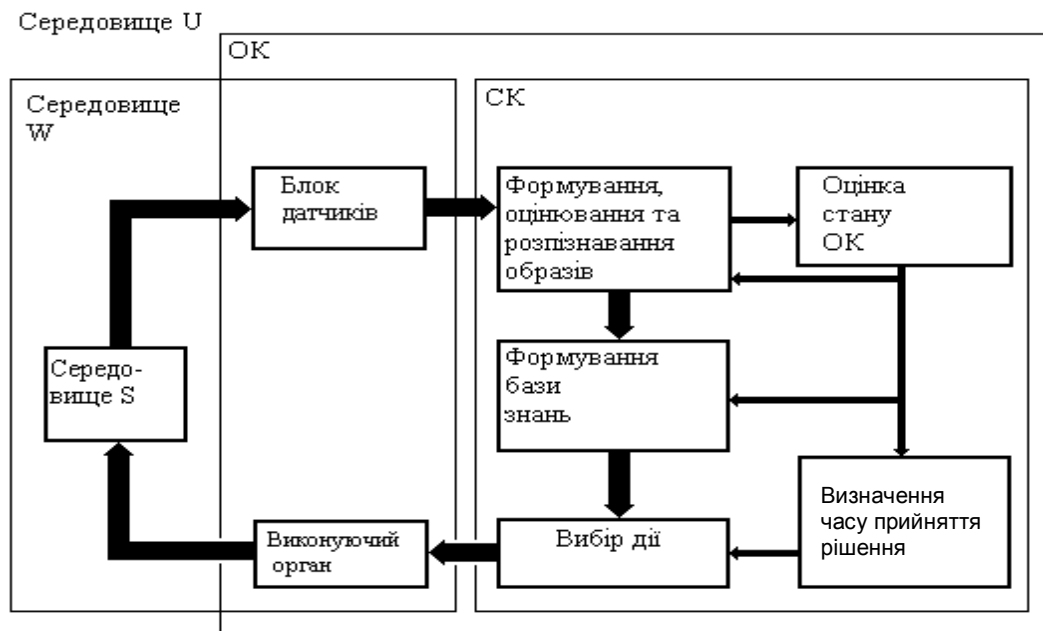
Середовище U

ОК

Середовище W

СК

Блок датчиків

Формування, оцінювання та розпізнавання образів

Оцінка стану ОК

Середовище S

Формування бази знань

Визначення часу прийняття рішення

Виконуючий орган

Вибір дії